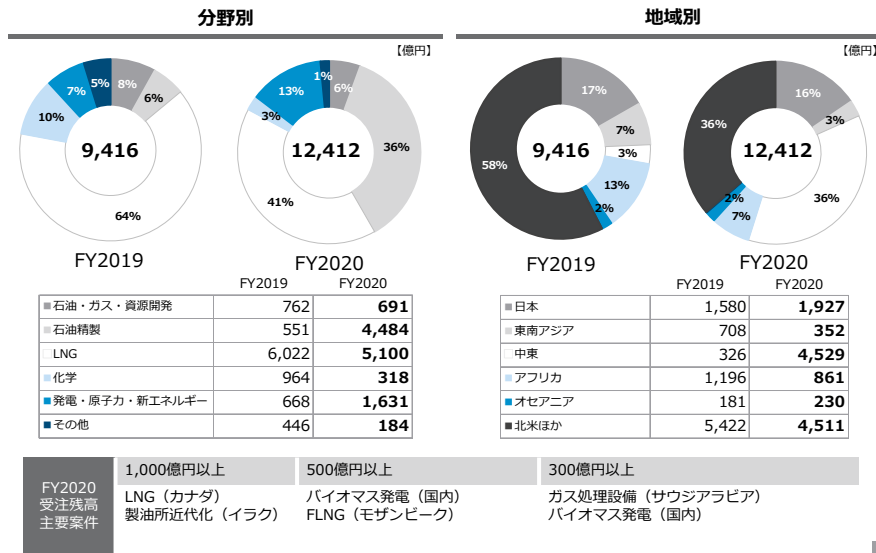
分野別

【億円】

8%
6%
64%
10%
7%
5%
9,416
FY2019

1%
6%
36%
41%
3%
13%
12,412
FY2020

| | FY2019 | FY2020 |
|---|---|---|
| ■石油・ガス・資源開発 | 762 | **691** |
| ■石油精製 | 551 | **4,484** |
| □LNG | 6,022 | **5,100** |
| ■化学 | 964 | **318** |
| ■発電・原子力・新エネルギー | 668 | **1,631** |
| ■その他 | 446 | **184** |

地域別

【億円】

17%
7%
3%
13%
2%
58%
9,416
FY2019

16%
3%
36%
7%
2%
36%
12,412
FY2020

| | FY2019 | FY2020 |
|---|---|---|
| ■日本 | 1,580 | **1,927** |
| ■東南アジア | 708 | **352** |
| □中東 | 326 | **4,529** |
| ■アフリカ | 1,196 | **861** |
| ■オセアニア | 181 | **230** |
| ■北米ほか | 5,422 | **4,511** |

FY2020
受注残高
主要案件

| 1,000億円以上 | 500億円以上 | 300億円以上 |
|---|---|---|
| LNG（カナダ）<br>製油所近代化（イラク） | バイオマス発電（国内）<br>FLNG（モザンビーク） | ガス処理設備（サウジアラビア）<br>バイオマス発電（国内） |